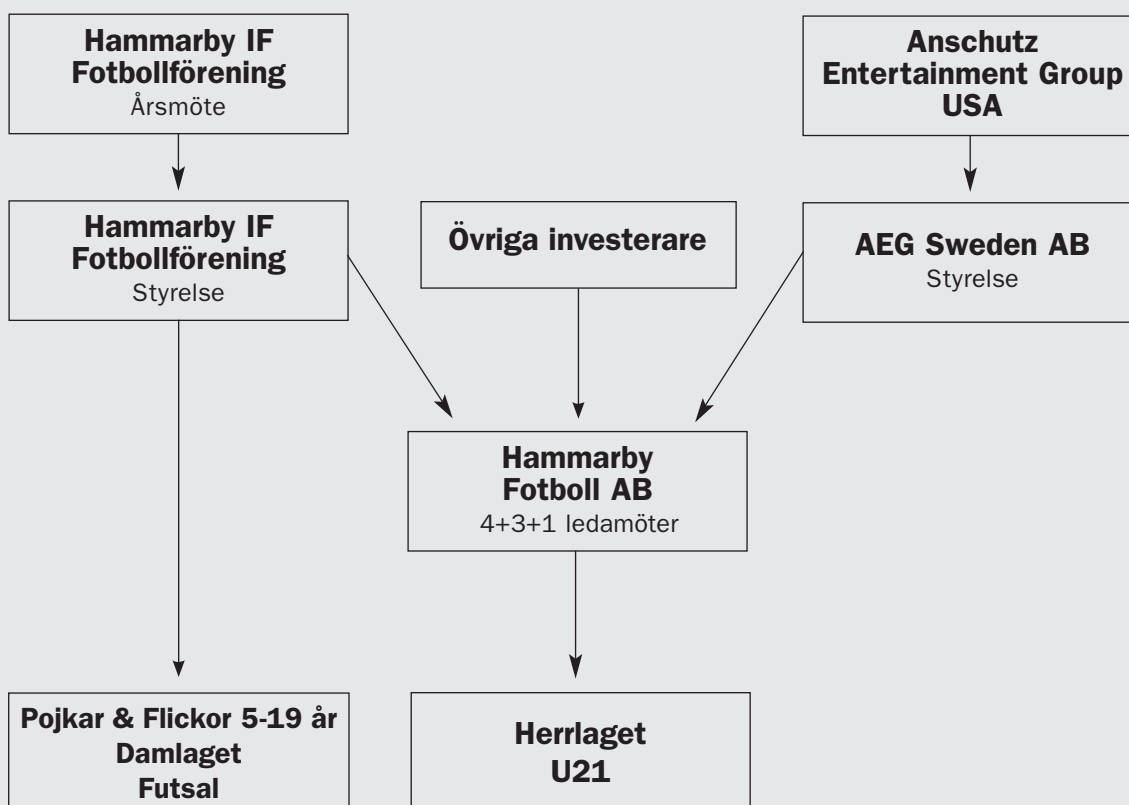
Hammarby IF Fotbollförening
Årsmöte

Anschutz Entertainment Group USA

Hammarby IF Fotbollförening
Styrelse

Övriga investerare

AEG Sweden AB
Styrelse

Hammarby Fotboll AB
4+3+1 ledamöter

Pojkar & Flickor 5-19 år
Damlaget
Futsal

Herrlaget
U21